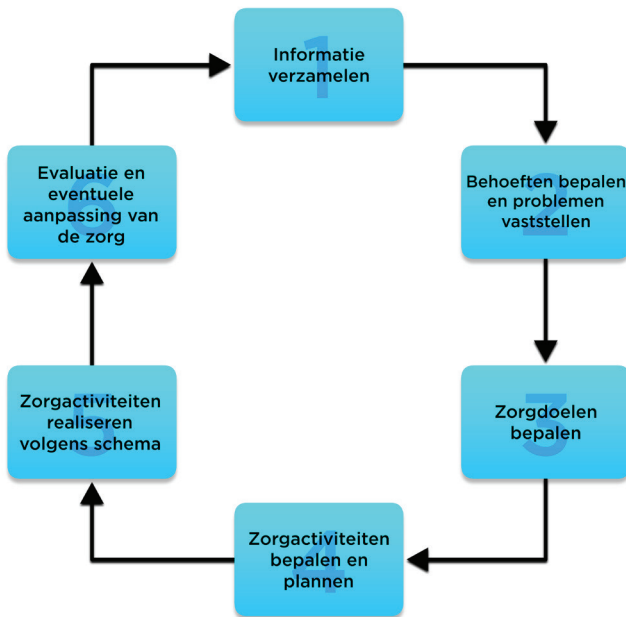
1
Informatie verzamelen

2
Behoeften bepalen en problemen vaststellen

3
Zorgdoelen bepalen

4
Zorgactiviteiten bepalen en plannen

5
Zorgactiviteiten realiseren volgens schema

6
Evaluatie en eventuele aanpassing van de zorg